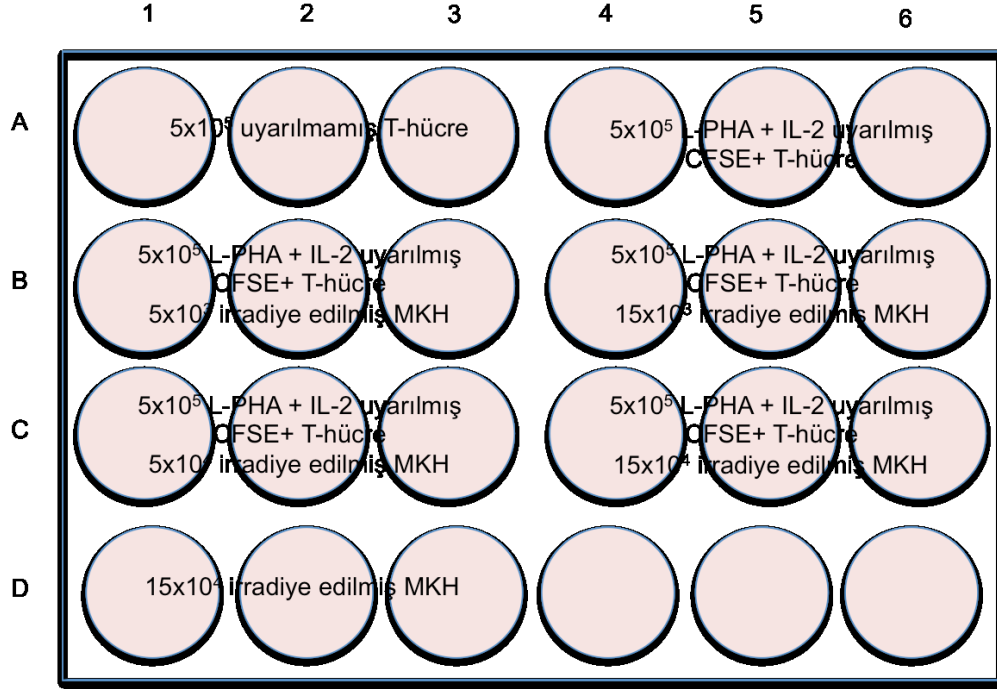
1 2 3 4 5 6

A

$5x10^5$ uyarılmamış T-hücre

$5x10^5$ L-PHA + IL-2 uyarılmış CFSE+ T-hücre

B

$5x10^5$ L-PHA + IL-2 uyarılmış CFSE+ T-hücre $5x10^3$ irradiye edilmiş MKH

$5x10^5$ L-PHA + IL-2 uyarılmış CFSE+ T-hücre $15x10^3$ irradiye edilmiş MKH

C

$5x10^5$ L-PHA + IL-2 uyarılmış CFSE+ T-hücre $5x10^4$ irradiye edilmiş MKH

$5x10^5$ L-PHA + IL-2 uyarılmış CFSE+ T-hücre $15x10^4$ irradiye edilmiş MKH

D

$15x10^4$ irradiye edilmiş MKH